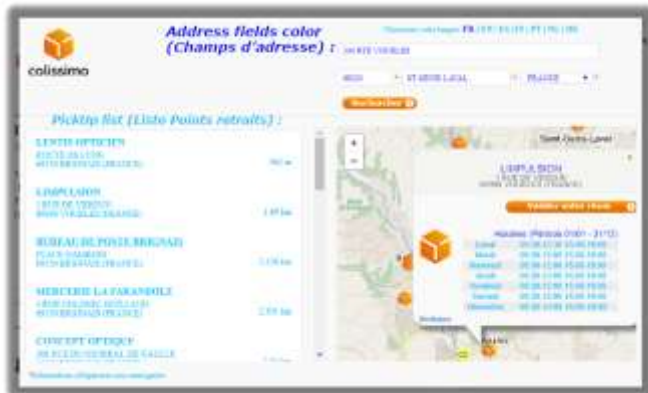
colissimo

Address fields color (Champs d'adresse) :

Choisissez votre langue : FR | DE | ES | IT | PT | NL | EN

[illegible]

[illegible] | ST GENIS LAVAL | FRANCE

Rechercher

PickUp list (Liste Points retraits) :

LENTS OPTICIEN
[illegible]
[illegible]
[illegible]

LIMPULSION
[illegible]
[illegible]
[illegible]

BUREAU DE POSTE BRIGNAIS
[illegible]
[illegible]
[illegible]

MERCERIE LA FARANDOLE
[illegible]
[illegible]
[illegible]

CONCEPT OPTIQUE
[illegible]

Saint-Genis-Laval

LIMPULSION
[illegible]
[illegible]

Valider votre choix

Horaires (Période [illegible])

| Lundi | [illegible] |
| --- | --- |
| Mardi | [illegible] |
| Mercredi | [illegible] |
| Jeudi | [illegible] |
| Vendredi | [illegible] |
| Samedi | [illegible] |
| Dimanche | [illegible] |

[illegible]